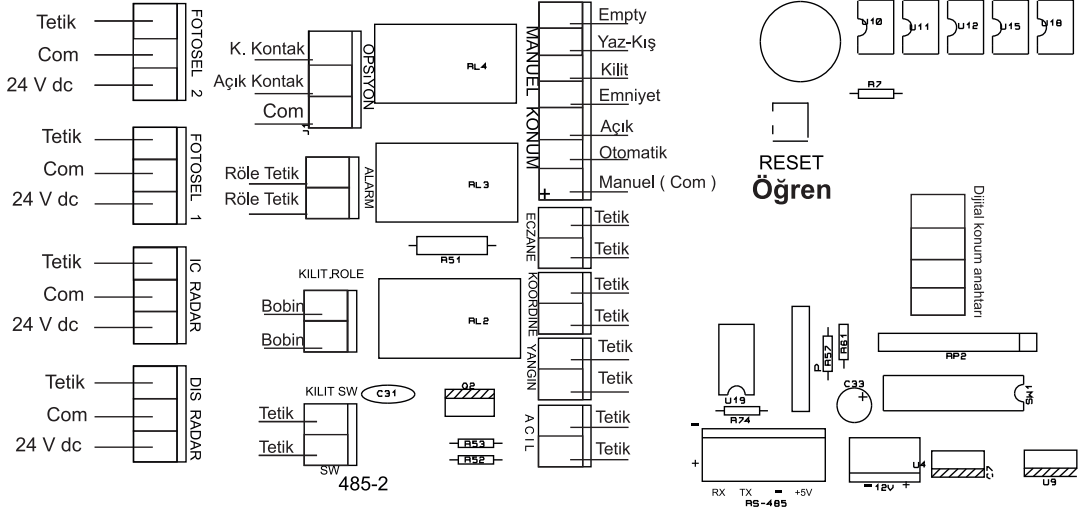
Tetik
Com
24 V dc
FOTOSEL 2

Tetik
Com
24 V dc
FOTOSEL 1

Tetik
Com
24 V dc
IC RADAR

Tetik
Com
24 V dc
DIS RADAR

K. Kontak
Açık Kontak
Com
OPSIYON
RL4

Röle Tetik
Röle Tetik
ALARM
RL3

R51

KILIT,ROLE
Bobin
Bobin
RL2

KILIT SW
C31
Q2
Tetik
Tetik
SW
485-2
R53
R52

MANUEL KONUM
Empty
Yaz-Kış
Kilit
Emniyet
Açık
Otomatik
Manuel ( Com )

ECZANE
Tetik
Tetik

KOORDINE
Tetik
Tetik

YANGIN
Tetik
Tetik

ACIL
Tetik
Tetik

U10 U11 U12 U15 U18
R7
RESET
Öğren

Dijital konum anahtarı

P
R57
R61
RP2
C33
SW1
U19
R74
U4
C7
U9
RX TX — +5V
RS-485
—12V +